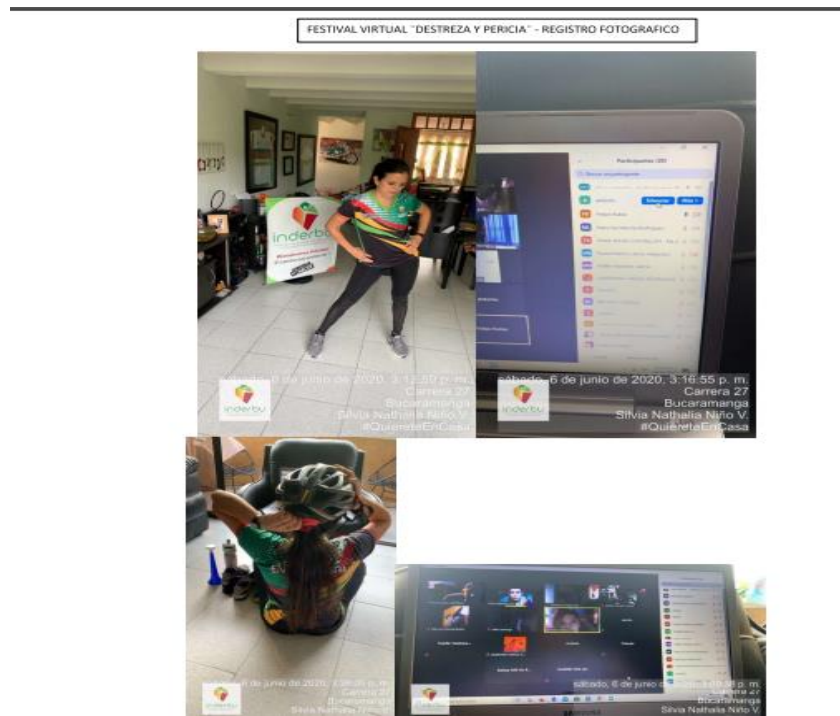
FESTIVAL VIRTUAL "DESTREZA Y PERICIA" - REGISTRO FOTOGRAFICO

inderbu

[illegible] 6 de junio de 2020, 3:12:50 p. m.
Carrera 27
Bucaramanga
Silvia Nathalia Niño V.
#QuiereteEnCasa

inderbu

Participantes

sábado, 6 de junio de 2020, 3:16:55 p. m.
Carrera 27
Bucaramanga
Silvia Nathalia Niño V.
#QuiereteEnCasa

inderbu

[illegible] 6 de junio de 2020, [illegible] p. m.
Carrera 27
Bucaramanga
Silvia Nathalia Niño V.

inderbu

sábado, 6 de junio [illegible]
Carrera 27
Bucaramanga
Silvia Nathalia Niño V.